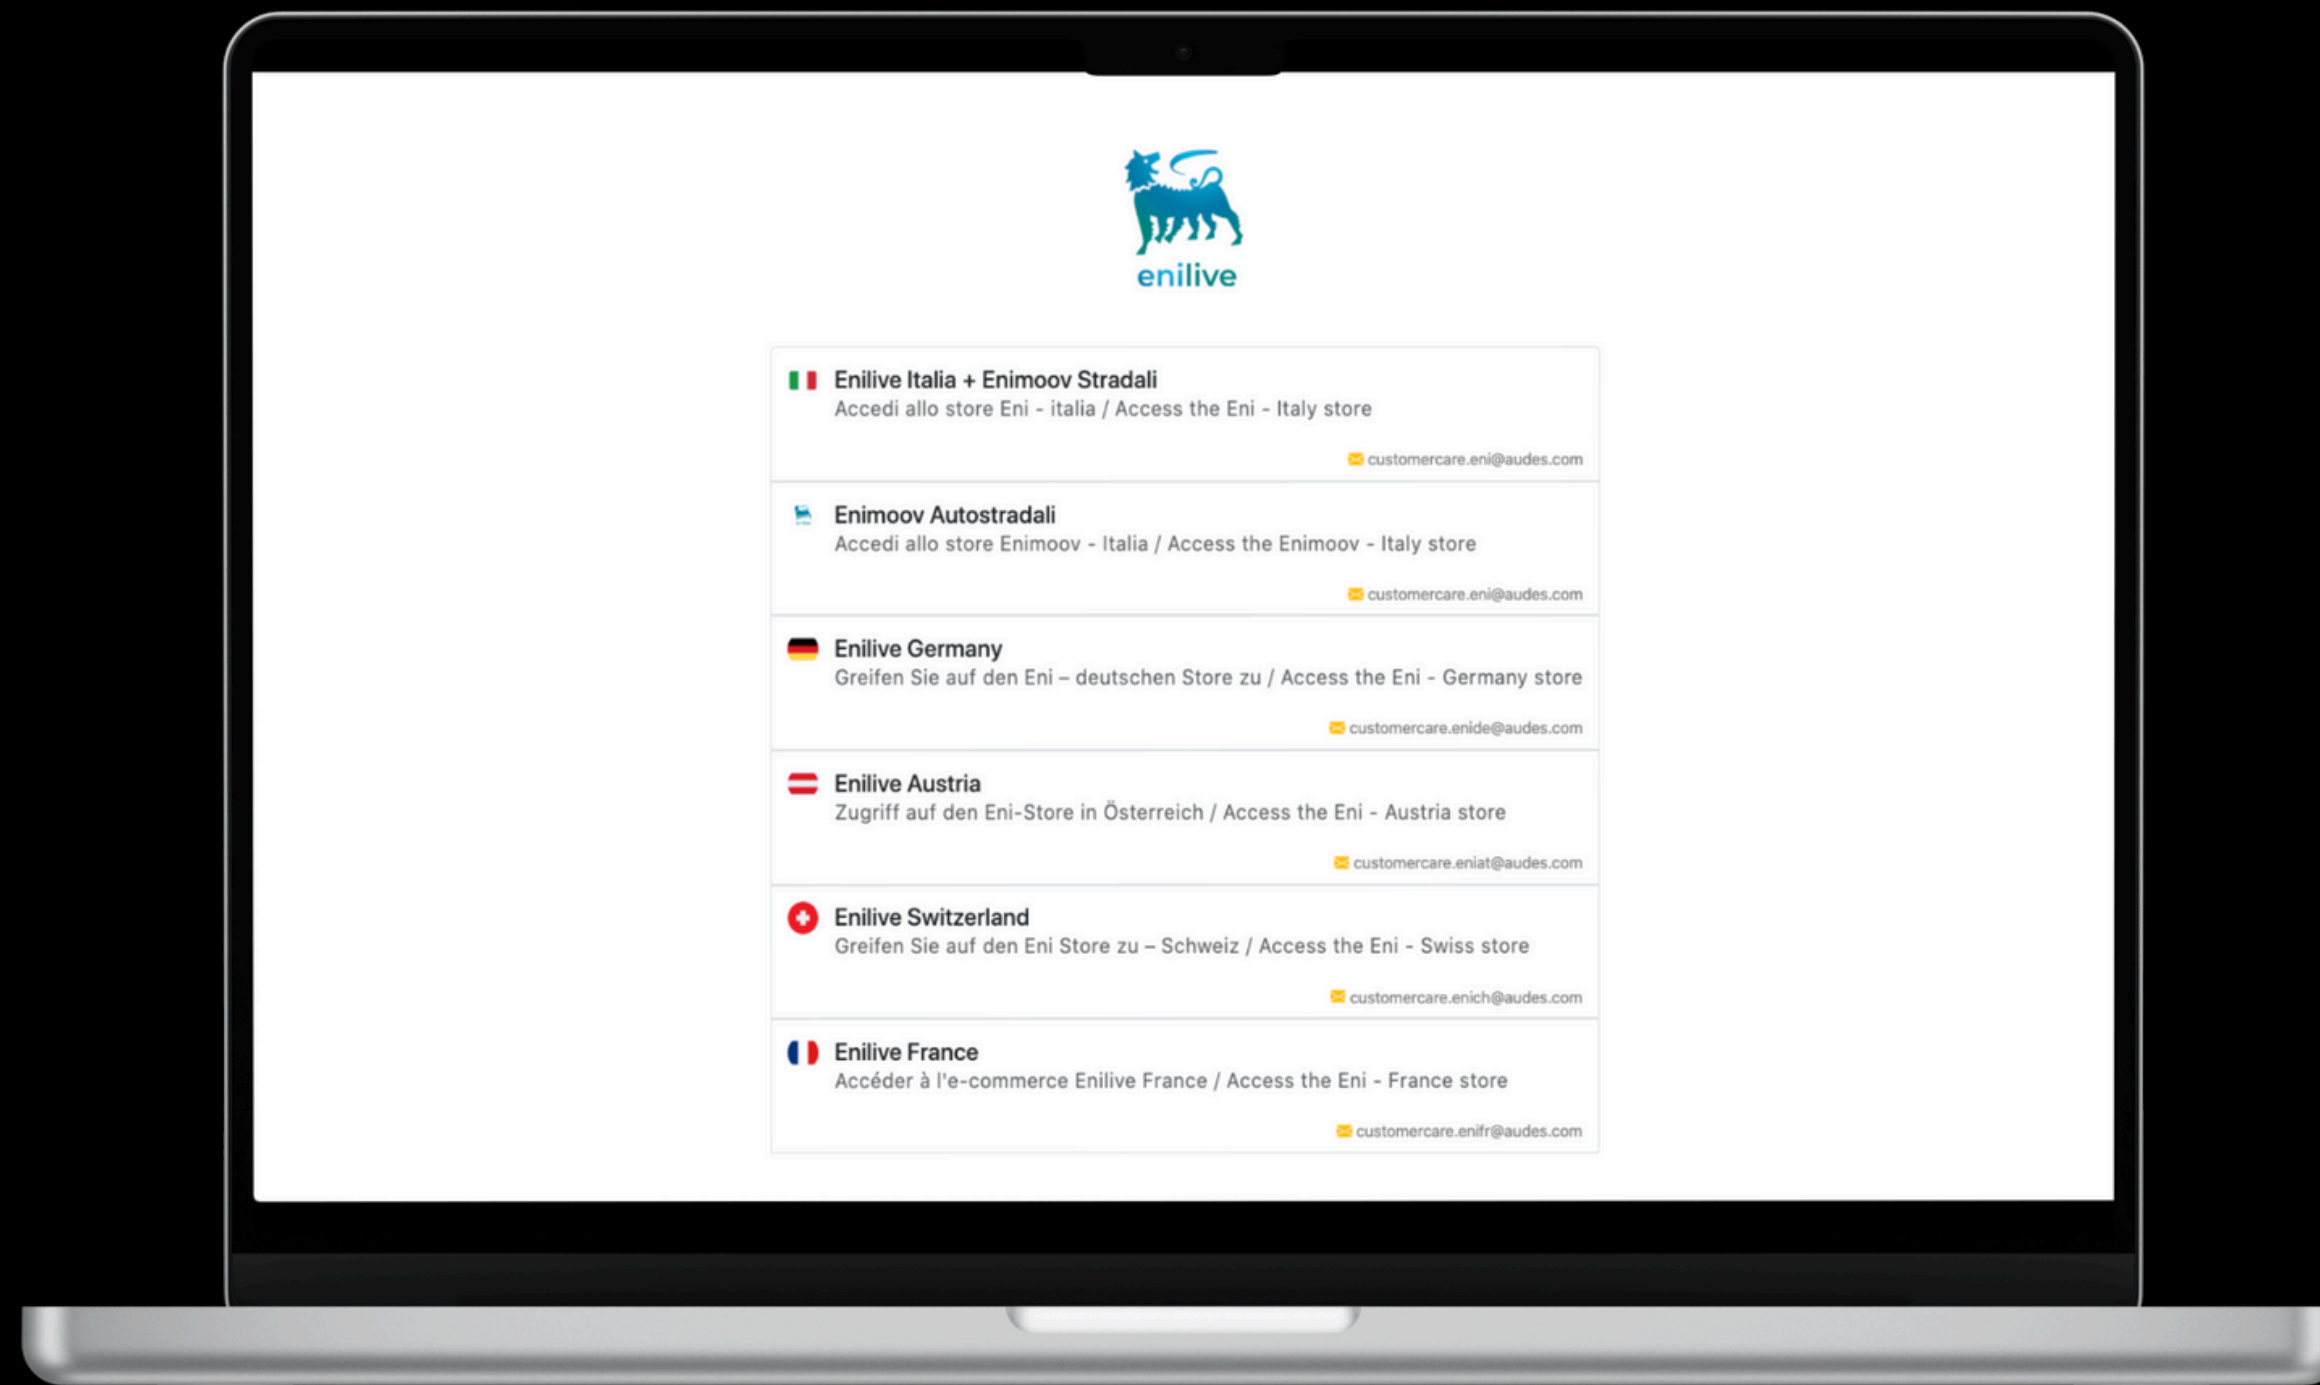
enilive

Enilive Italia + Enimoov Stradali
Accedi allo store Eni - italia / Access the Eni - Italy store
customercare.eni@audes.com

Enimoov Autostradali
Accedi allo store Enimoov - Italia / Access the Enimoov - Italy store
customercare.eni@audes.com

Enilive Germany
Greifen Sie auf den Eni – deutschen Store zu / Access the Eni - Germany store
customercare.enide@audes.com

Enilive Austria
Zugriff auf den Eni-Store in Österreich / Access the Eni - Austria store
customercare.eniat@audes.com

Enilive Switzerland
Greifen Sie auf den Eni Store zu – Schweiz / Access the Eni - Swiss store
customercare.enich@audes.com

Enilive France
Accéder à l'e-commerce Enilive France / Access the Eni - France store
customercare.enifr@audes.com